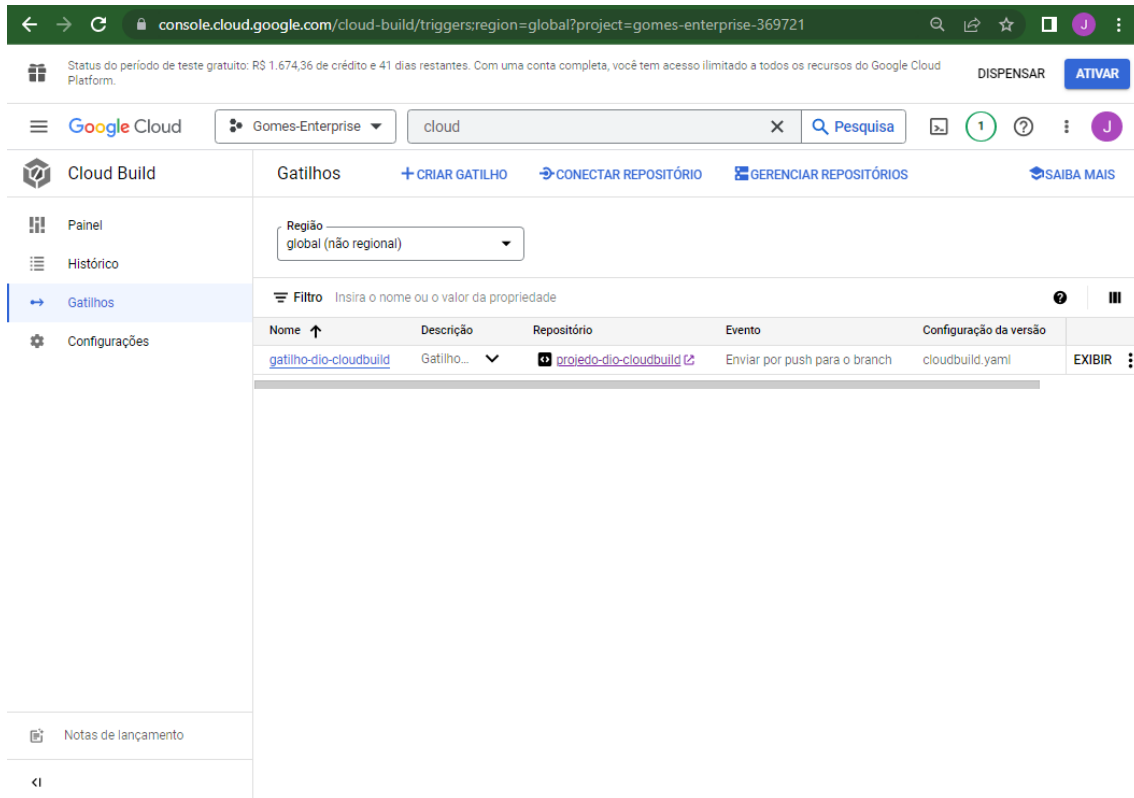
console.cloud.google.com/cloud-build/triggers;region=global?project=gomes-enterprise-369721

J

Status do período de teste gratuito: R$ 1.674,36 de crédito e 41 dias restantes. Com uma conta completa, você tem acesso ilimitado a todos os recursos do Google Cloud Platform.

DISPENSAR

ATIVAR

Google Cloud

Gomes-Enterprise

cloud

Pesquisa

1

J

Cloud Build

Gatilhos

+ CRIAR GATILHO

CONECTAR REPOSITÓRIO

GERENCIAR REPOSITÓRIOS

SAIBA MAIS

Painel

Histórico

Gatilhos

Configurações

Região
global (não regional)

Filtro Insira o nome ou o valor da propriedade

| Nome ↑ | Descrição | Repositório | Evento | Configuração da versão | |
|---|---|---|---|---|---|
| gatilho-dio-cloudbuild | Gatilho... | projedo-dio-cloudbuild | Enviar por push para o branch | cloudbuild.yaml | EXIBIR |

Notas de lançamento

<I